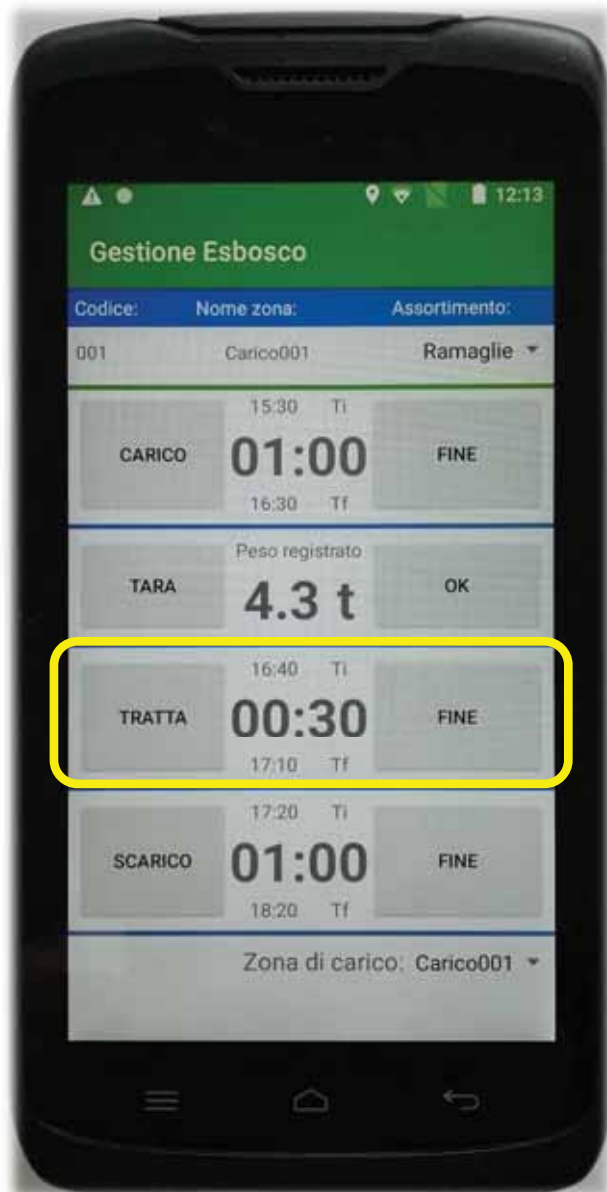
12:13

Gestione Esbosco

Codice: Nome zona: Assortimento:

001 Carico001 Ramaglie

CARICO
15:30 Ti
01:00
16:30 Tf
FINE

TARA
Peso registrato
4.3 t
OK

TRATTA
16:40 Ti
00:30
17:10 Tf
FINE

SCARICO
17:20 Ti
01:00
18:20 Tf
FINE

Zona di carico: Carico001